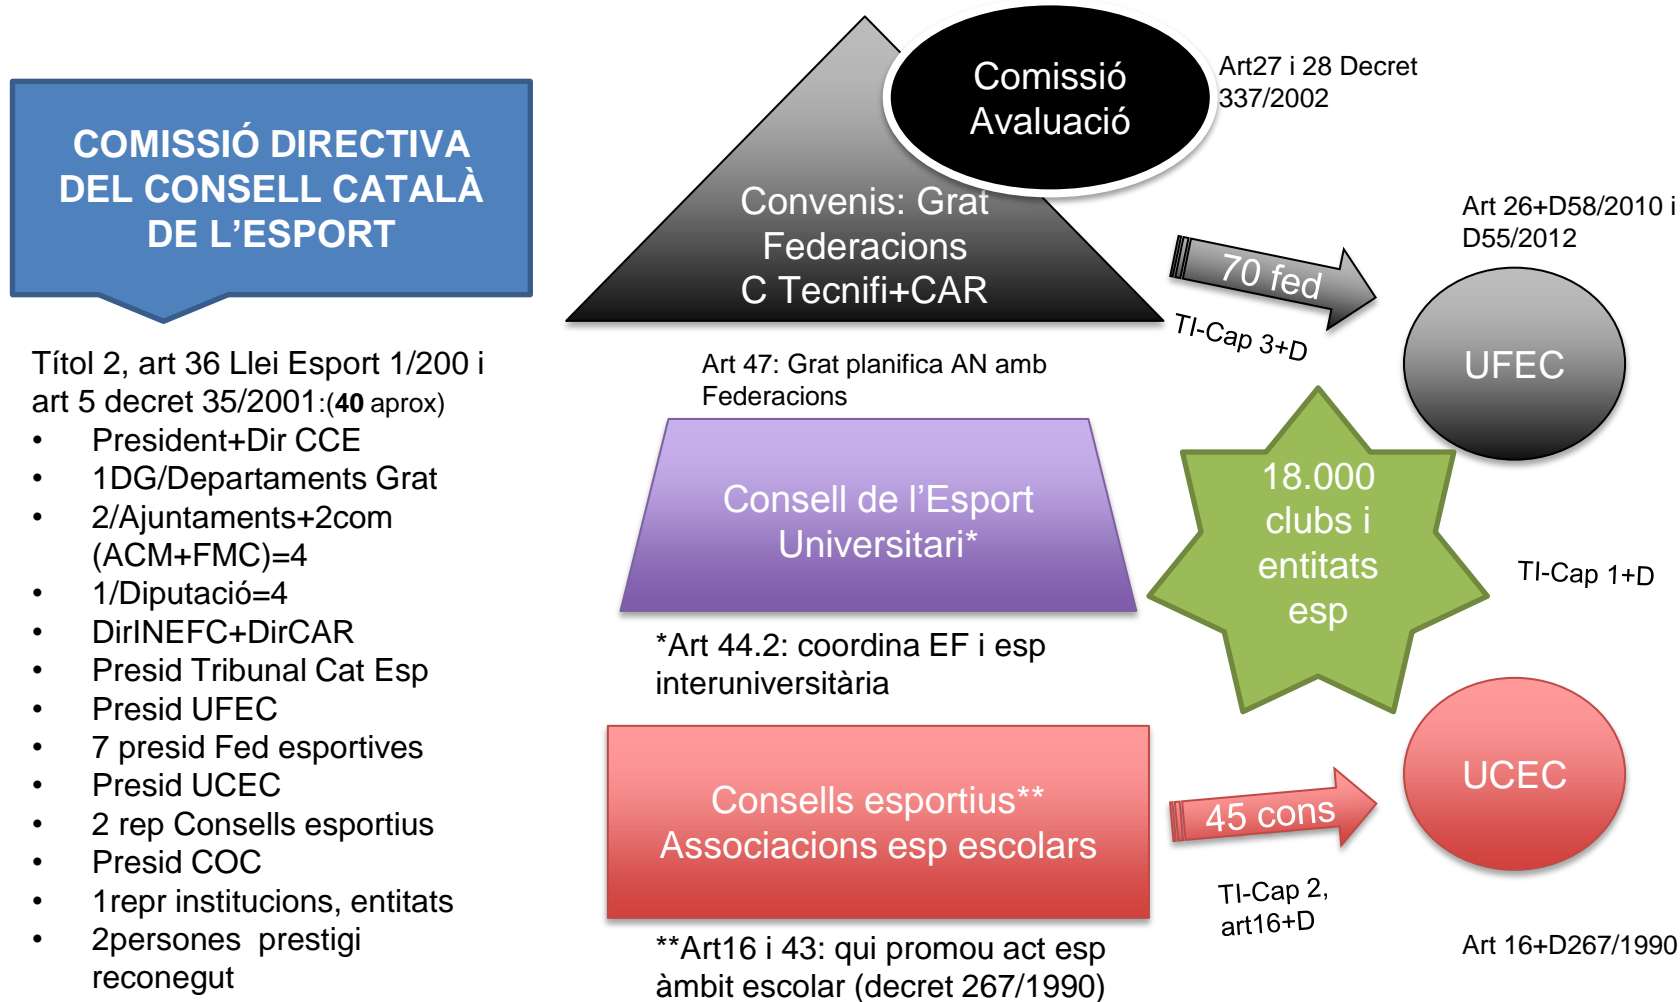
COMISSIÓ DIRECTIVA DEL CONSELL CATALÀ DE L'ESPORT

Títol 2, art 36 Llei Esport 1/200 i art 5 decret 35/2001:(**40** aprox)
- President+Dir CCE
- 1DG/Departaments Grat
- 2/Ajuntaments+2com (ACM+FMC)=4
- 1/Diputació=4
- DirINEFC+DirCAR
- Presid Tribunal Cat Esp
- Presid UFEC
- 7 presid Fed esportives
- Presid UCEC
- 2 rep Consells esportius
- Presid COC
- 1repr institucions, entitats
- 2persones prestigi reconegut

Comissió Avaluació

Art27 i 28 Decret 337/2002

Convenis: Grat Federacions C Tecnifi+CAR

70 fed

TI-Cap 3+D

Art 26+D58/2010 i D55/2012

UFEC

Art 47: Grat planifica AN amb Federacions

Consell de l'Esport Universitari*

*Art 44.2: coordina EF i esp interuniversitària

18.000 clubs i entitats esp

TI-Cap 1+D

Consells esportius** Associacions esp escolars

45 cons

UCEC

TI-Cap 2, art16+D

**Art16 i 43: qui promou act esp àmbit escolar (decret 267/1990)

Art 16+D267/1990